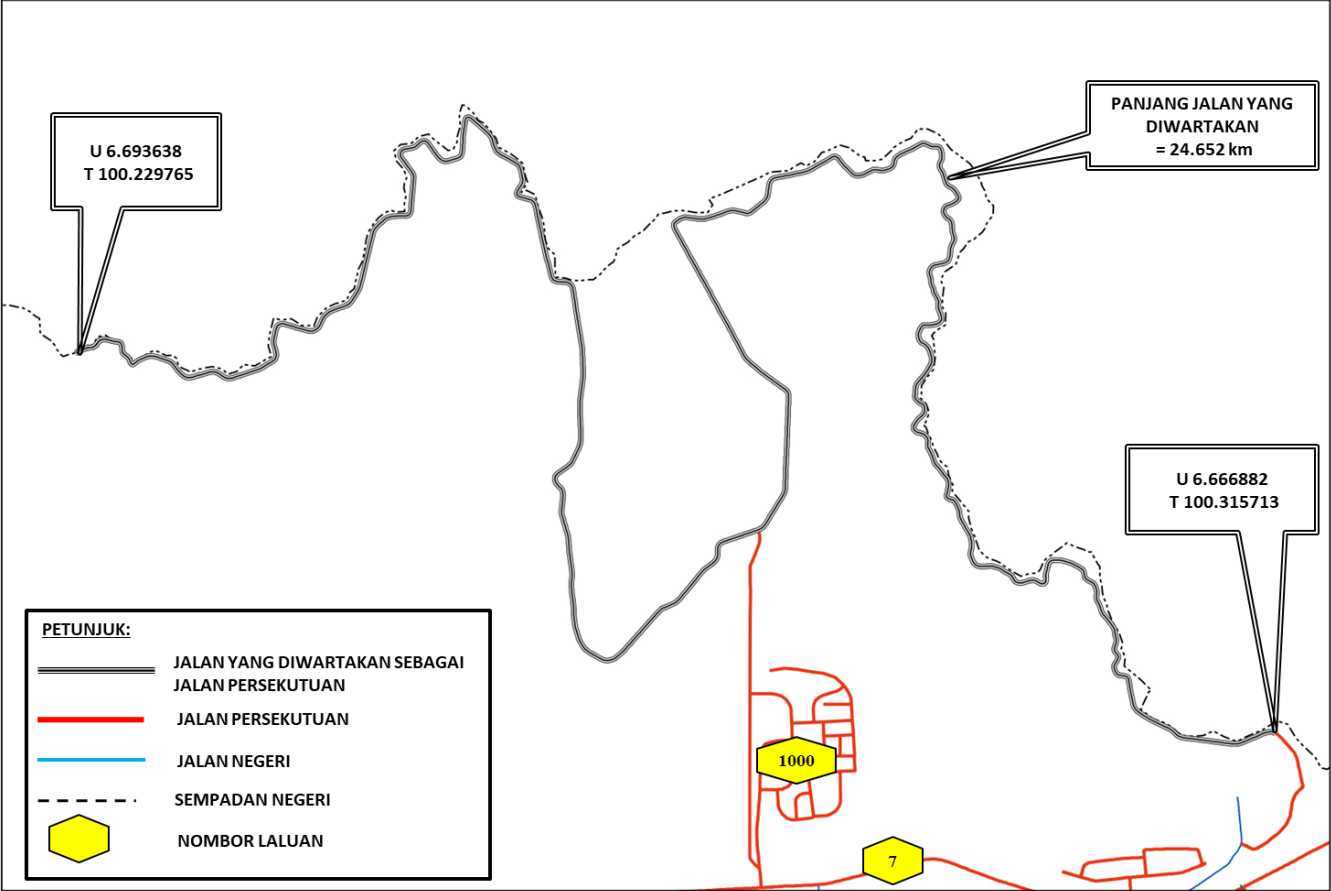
U 6.693638
T 100.229765

PANJANG JALAN YANG DIWARTAKAN
= 24.652 km

U 6.666882
T 100.315713

PETUNJUK:

JALAN YANG DIWARTAKAN SEBAGAI JALAN PERSEKUTUAN

JALAN PERSEKUTUAN

JALAN NEGERI

SEMPADAN NEGERI

NOMBOR LALUAN

1000

7